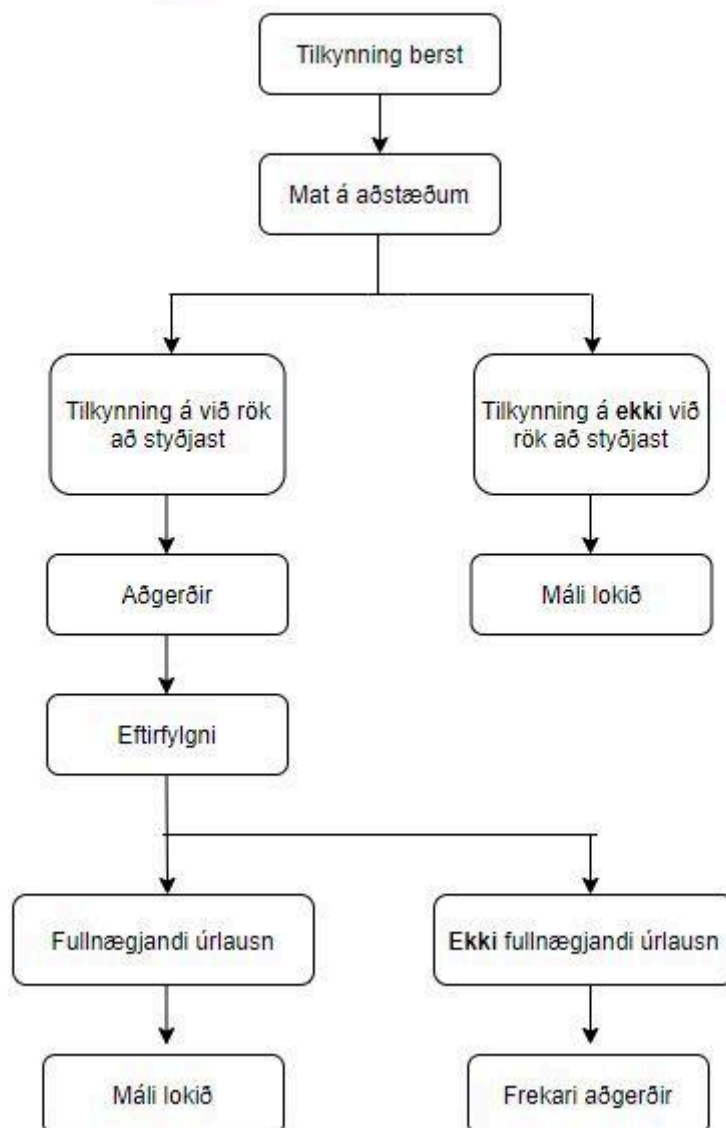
Tilkynning berst

Mat á aðstæðum

Tilkynning á við rök að styðjast

Tilkynning á ekki við rök að styðjast

Aðgerðir

Máli lokið

Eftirfylgni

Fullnægjandi úrlausn

Ekki fullnægjandi úrlausn

Máli lokið

Frekari aðgerðir